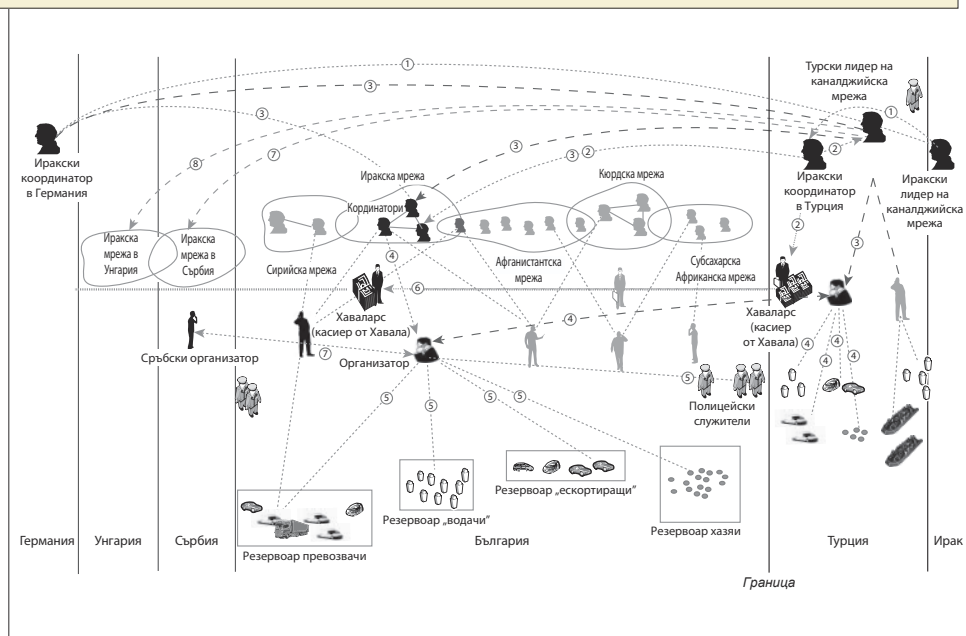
①
Турски лидер на каналджийска мрежа
③
①
③
Иракски координатор в Германия
⑧
⑦
③
③ ②
②
Иракски координатор в Турция
Иракски лидер на каналджийска мрежа
Иракска мрежа
Кюрдска мрежа
Координатори
Иракска мрежа в Унгария
Иракска мрежа в Сърбия
Сирийска мрежа
Афганистантска мрежа
Субсахарска Африканска мрежа
②
③
④
⑥
Хаваларс (касиер от Хавала)
④
Хаваларс (касиер от Хавала)
④ ④ ④
④
Сръбски организатор
⑦
Организатор
⑤
Полицейски служители
⑤ ⑤ ⑤ ⑤
Резервоар „водачи"
Резервоар „ескортиращи"
Резервоар хазяи
Резервоар превозвачи
Германия
Унгария
Сърбия
България
Турция
Ирак
Граница